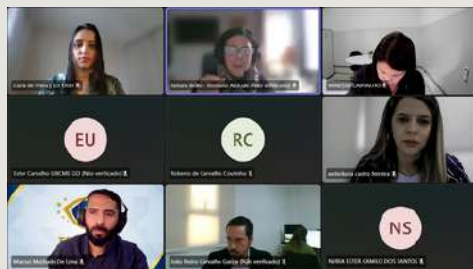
Lucia de Freitas | CC Ensin

Samara Breke - Assessoria Pedrosa (Não verificado)

Ivana Crist Carvalho

EU

Ester Carvalho SINCMI GO (Não verificado)

RC

Roberto de Carvalho Coutinho

andrielura castro ferreira

Marcos Machado De Lima

João Pedro Carvalho Garcia (Não verificado)

NS

NAIRA ESTER DANIELI DOS SANTOS